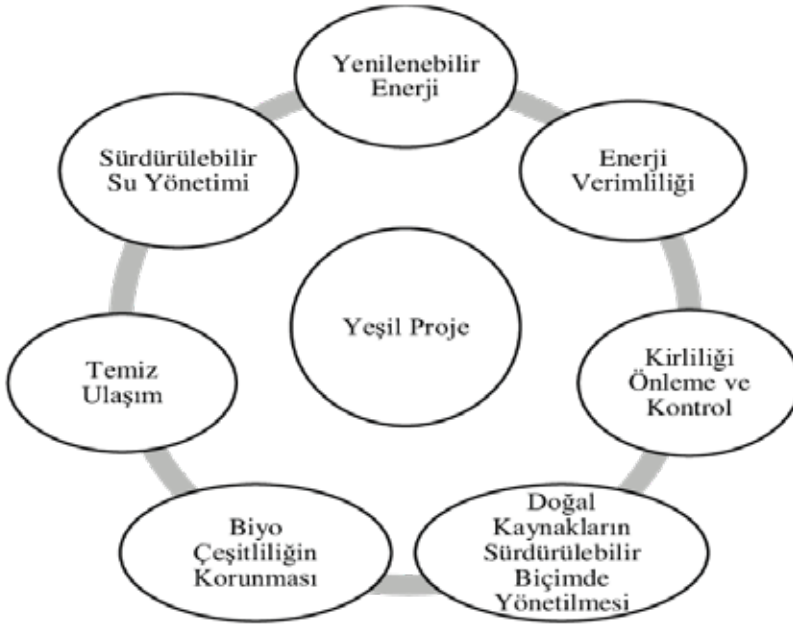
Yenilenebilir Enerji

Enerji Verimliliği

Kirliliği Önleme ve Kontrol

Doğal Kaynakların Sürdürülebilir Biçimde Yönetilmesi

Biyo Çeşitliliğin Korunması

Temiz Ulaşım

Sürdürülebilir Su Yönetimi

Yeşil Proje